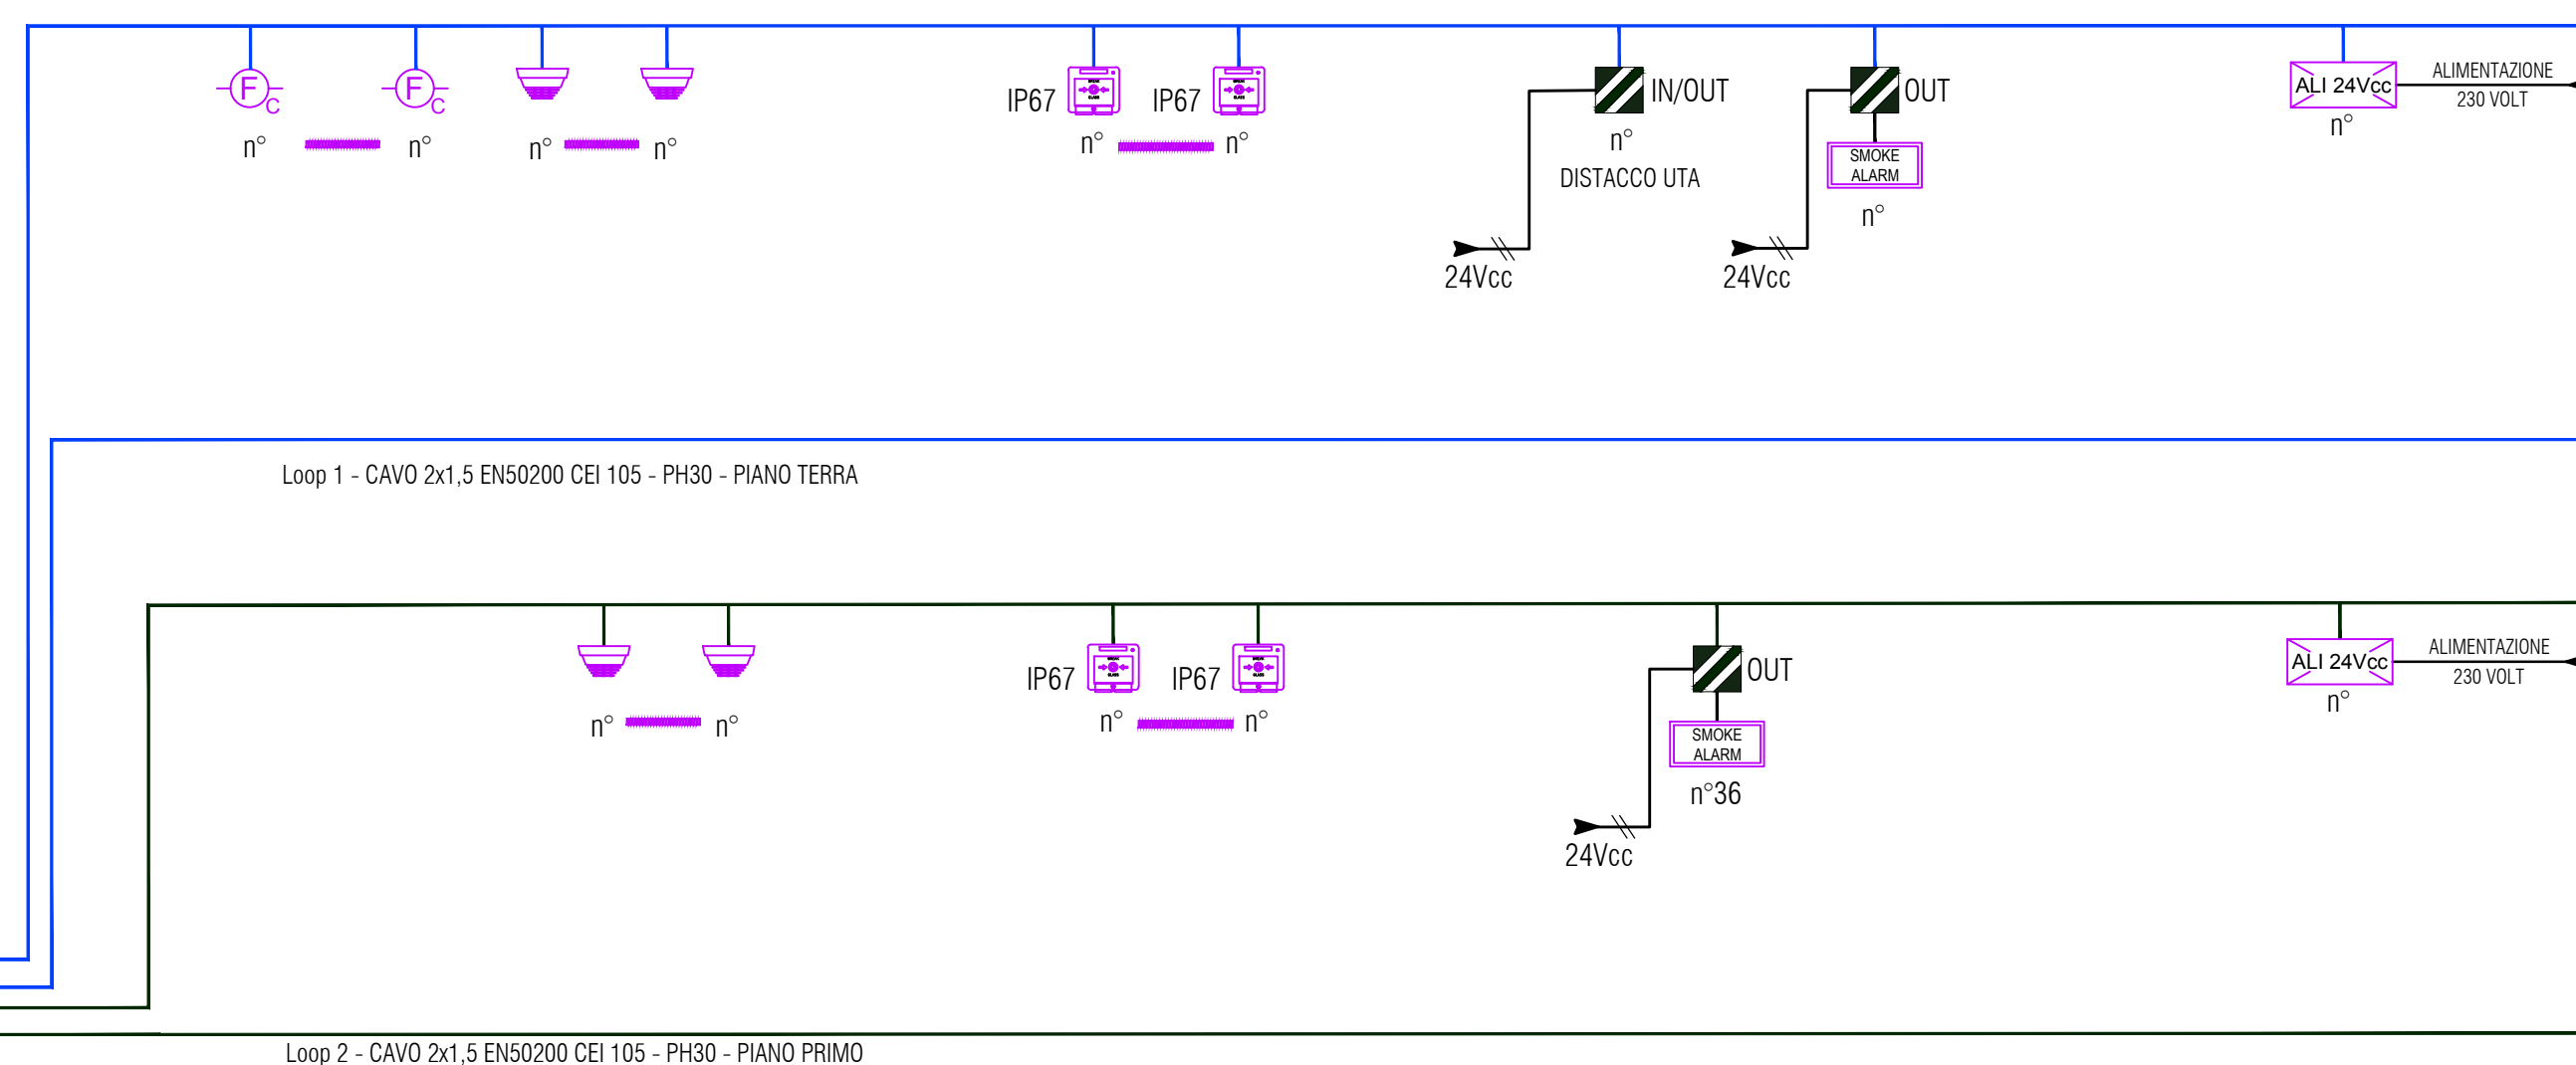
F C F C

n° n° n° n°

IP67 IP67

n° n°

IN/OUT

n°

DISTACCO UTA

24Vcc

OUT

SMOKE ALARM

n°

24Vcc

ALI 24Vcc

n°

ALIMENTAZIONE 230 VOLT

Loop 1 - CAVO 2x1,5 EN50200 CEI 105 - PH30 - PIANO TERRA

n° n°

IP67 IP67

n° n°

OUT

SMOKE ALARM

n°36

24Vcc

ALI 24Vcc

n°

ALIMENTAZIONE 230 VOLT

Loop 2 - CAVO 2x1,5 EN50200 CEI 105 - PH30 - PIANO PRIMO